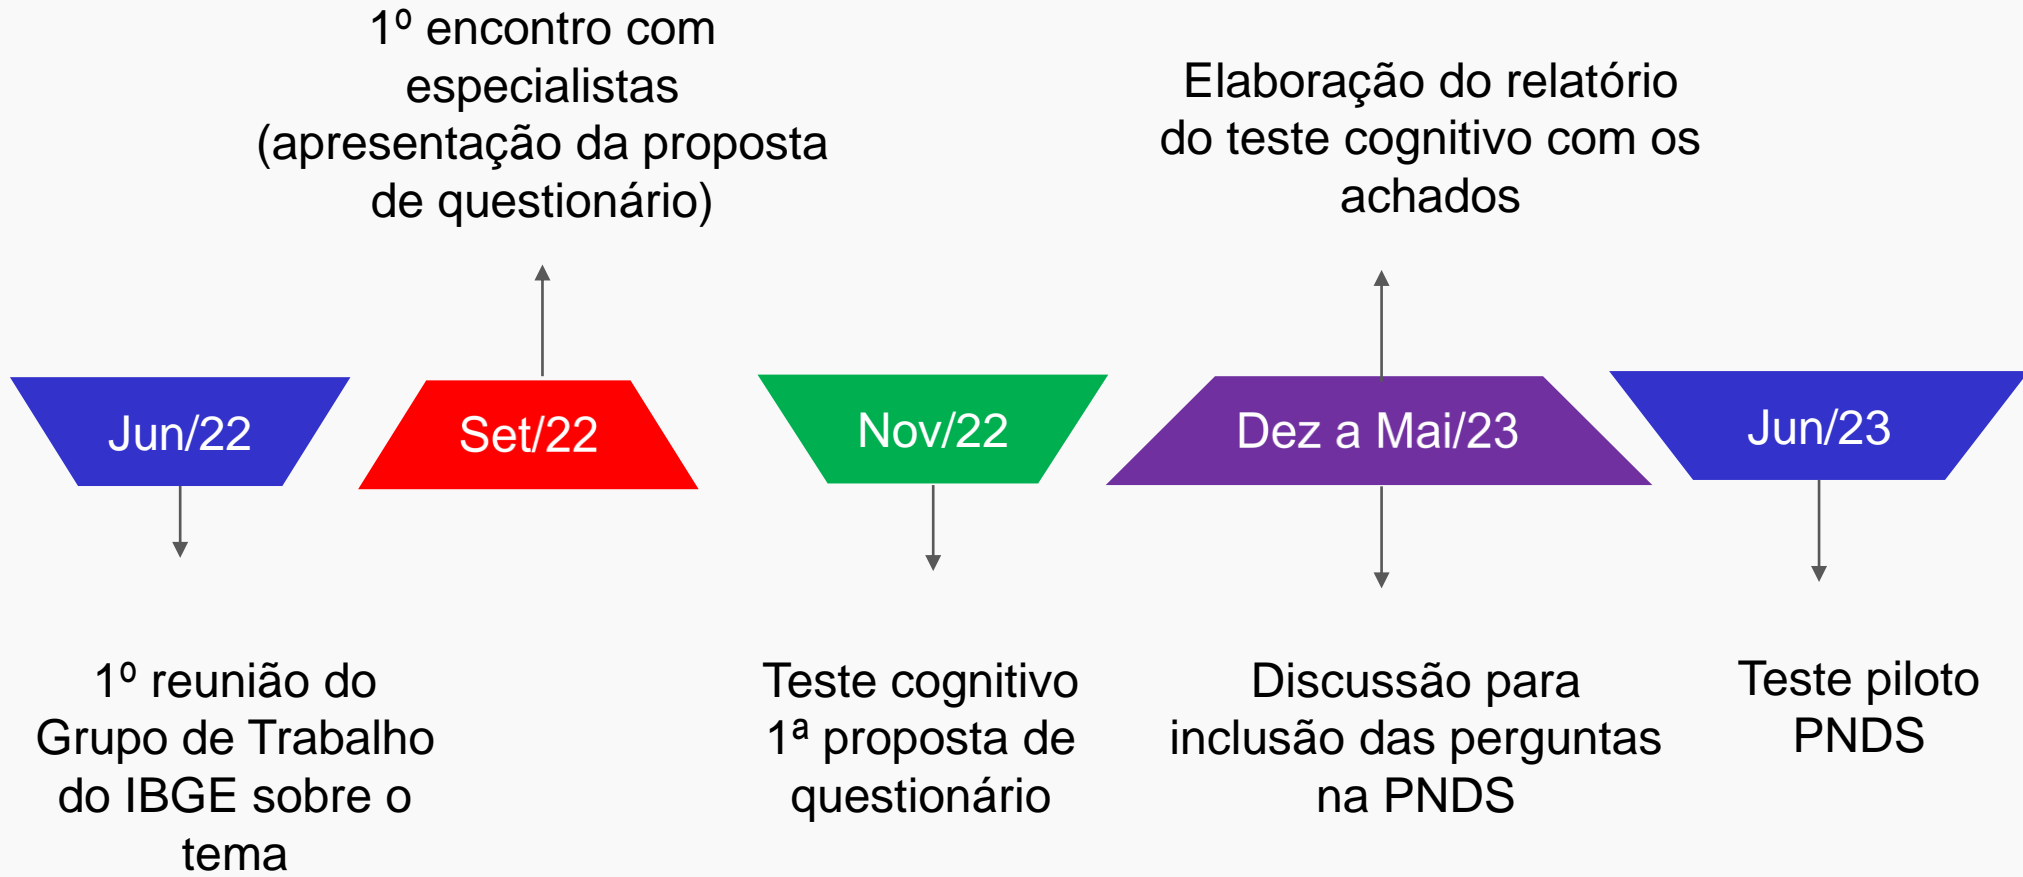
1º encontro com especialistas (apresentação da proposta de questionário)

Elaboração do relatório do teste cognitivo com os achados

Jun/22

Set/22

Nov/22

Dez a Mai/23

Jun/23

1º reunião do Grupo de Trabalho do IBGE sobre o tema

Teste cognitivo 1ª proposta de questionário

Discussão para inclusão das perguntas na PNDS

Teste piloto PNDS